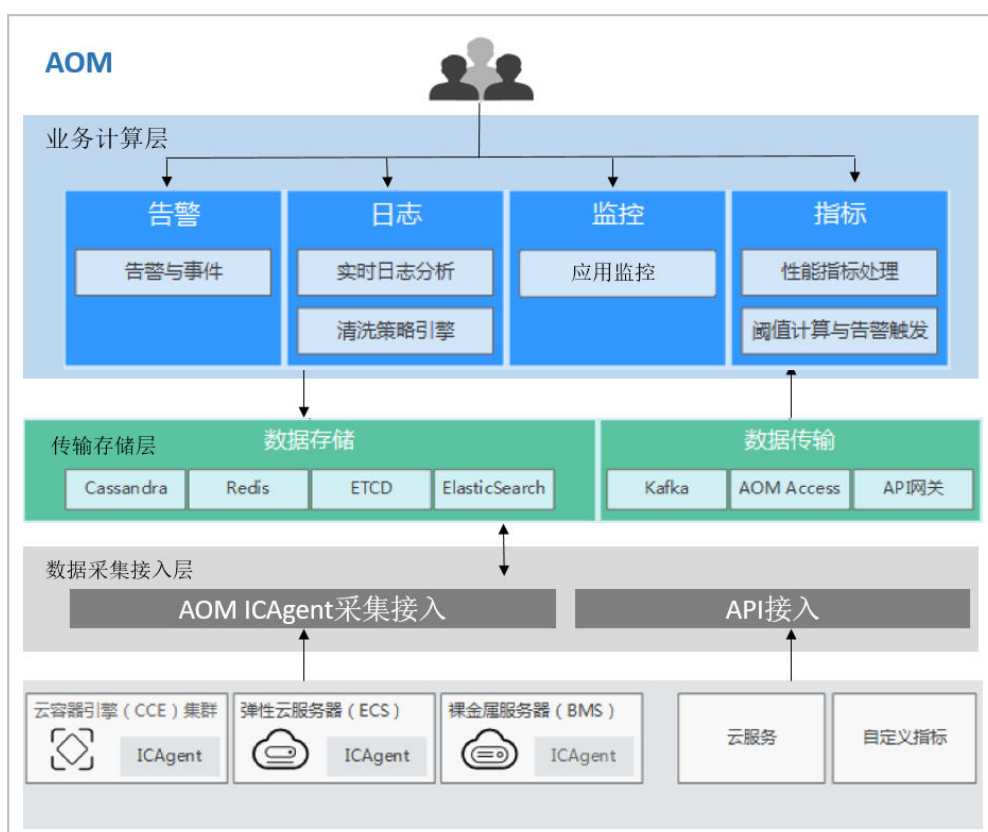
AOM

业务计算层

告警
告警与事件

日志
实时日志分析
清洗策略引擎

监控
应用监控

指标
性能指标处理
阈值计算与告警触发

传输存储层
数据存储
Cassandra
Redis
ETCD
ElasticSearch

数据传输
Kafka
AOM Access
API网关

数据采集接入层
AOM ICAgent采集接入
API接入

云容器引擎（CCE）集群
ICAgent
弹性云服务器（ECS）
ICAgent
裸金属服务器（BMS）
ICAgent
云服务
自定义指标